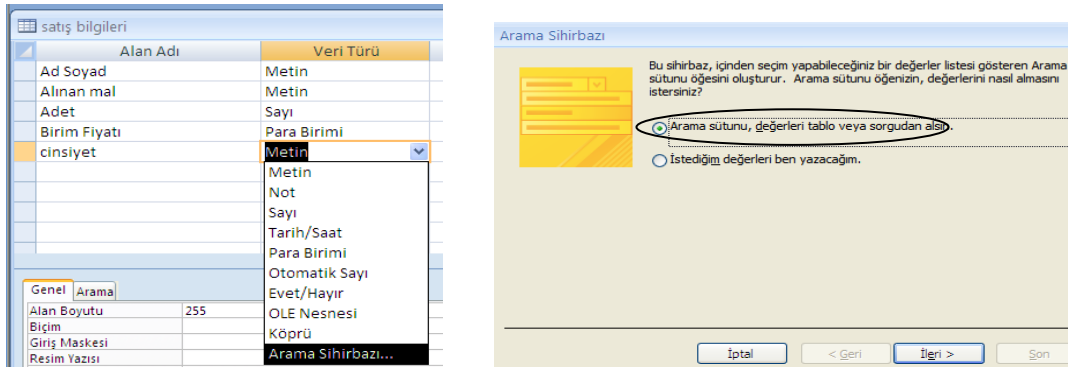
satış bilgileri

| Alan Adı | Veri Türü |
|---|---|
| Ad Soyad | Metin |
| Alınan mal | Metin |
| Adet | Sayı |
| Birim Fiyatı | Para Birimi |
| cinsiyet | Metin |

Metin
Not
Sayı
Tarih/Saat
Para Birimi
Otomatik Sayı
Evet/Hayır
OLE Nesnesi
Köprü
Arama Sihirbazı...

Genel Arama

| Alan Boyutu | 255 |
|---|---|
| Biçim | |
| Giriş Maskesi | |
| Resim Yazısı | |

Arama Sihirbazı

Bu sihirbaz, içinden seçim yapabileceğiniz bir değerler listesi gösteren Arama sütunu öğesini oluşturur. Arama sütunu öğenizin, değerlerini nasıl almasını istersiniz?

Arama sütunu, değerleri tablo veya sorgudan alsın.

İstediğim değerleri ben yazacağım.

İptal < Geri İleri > Son